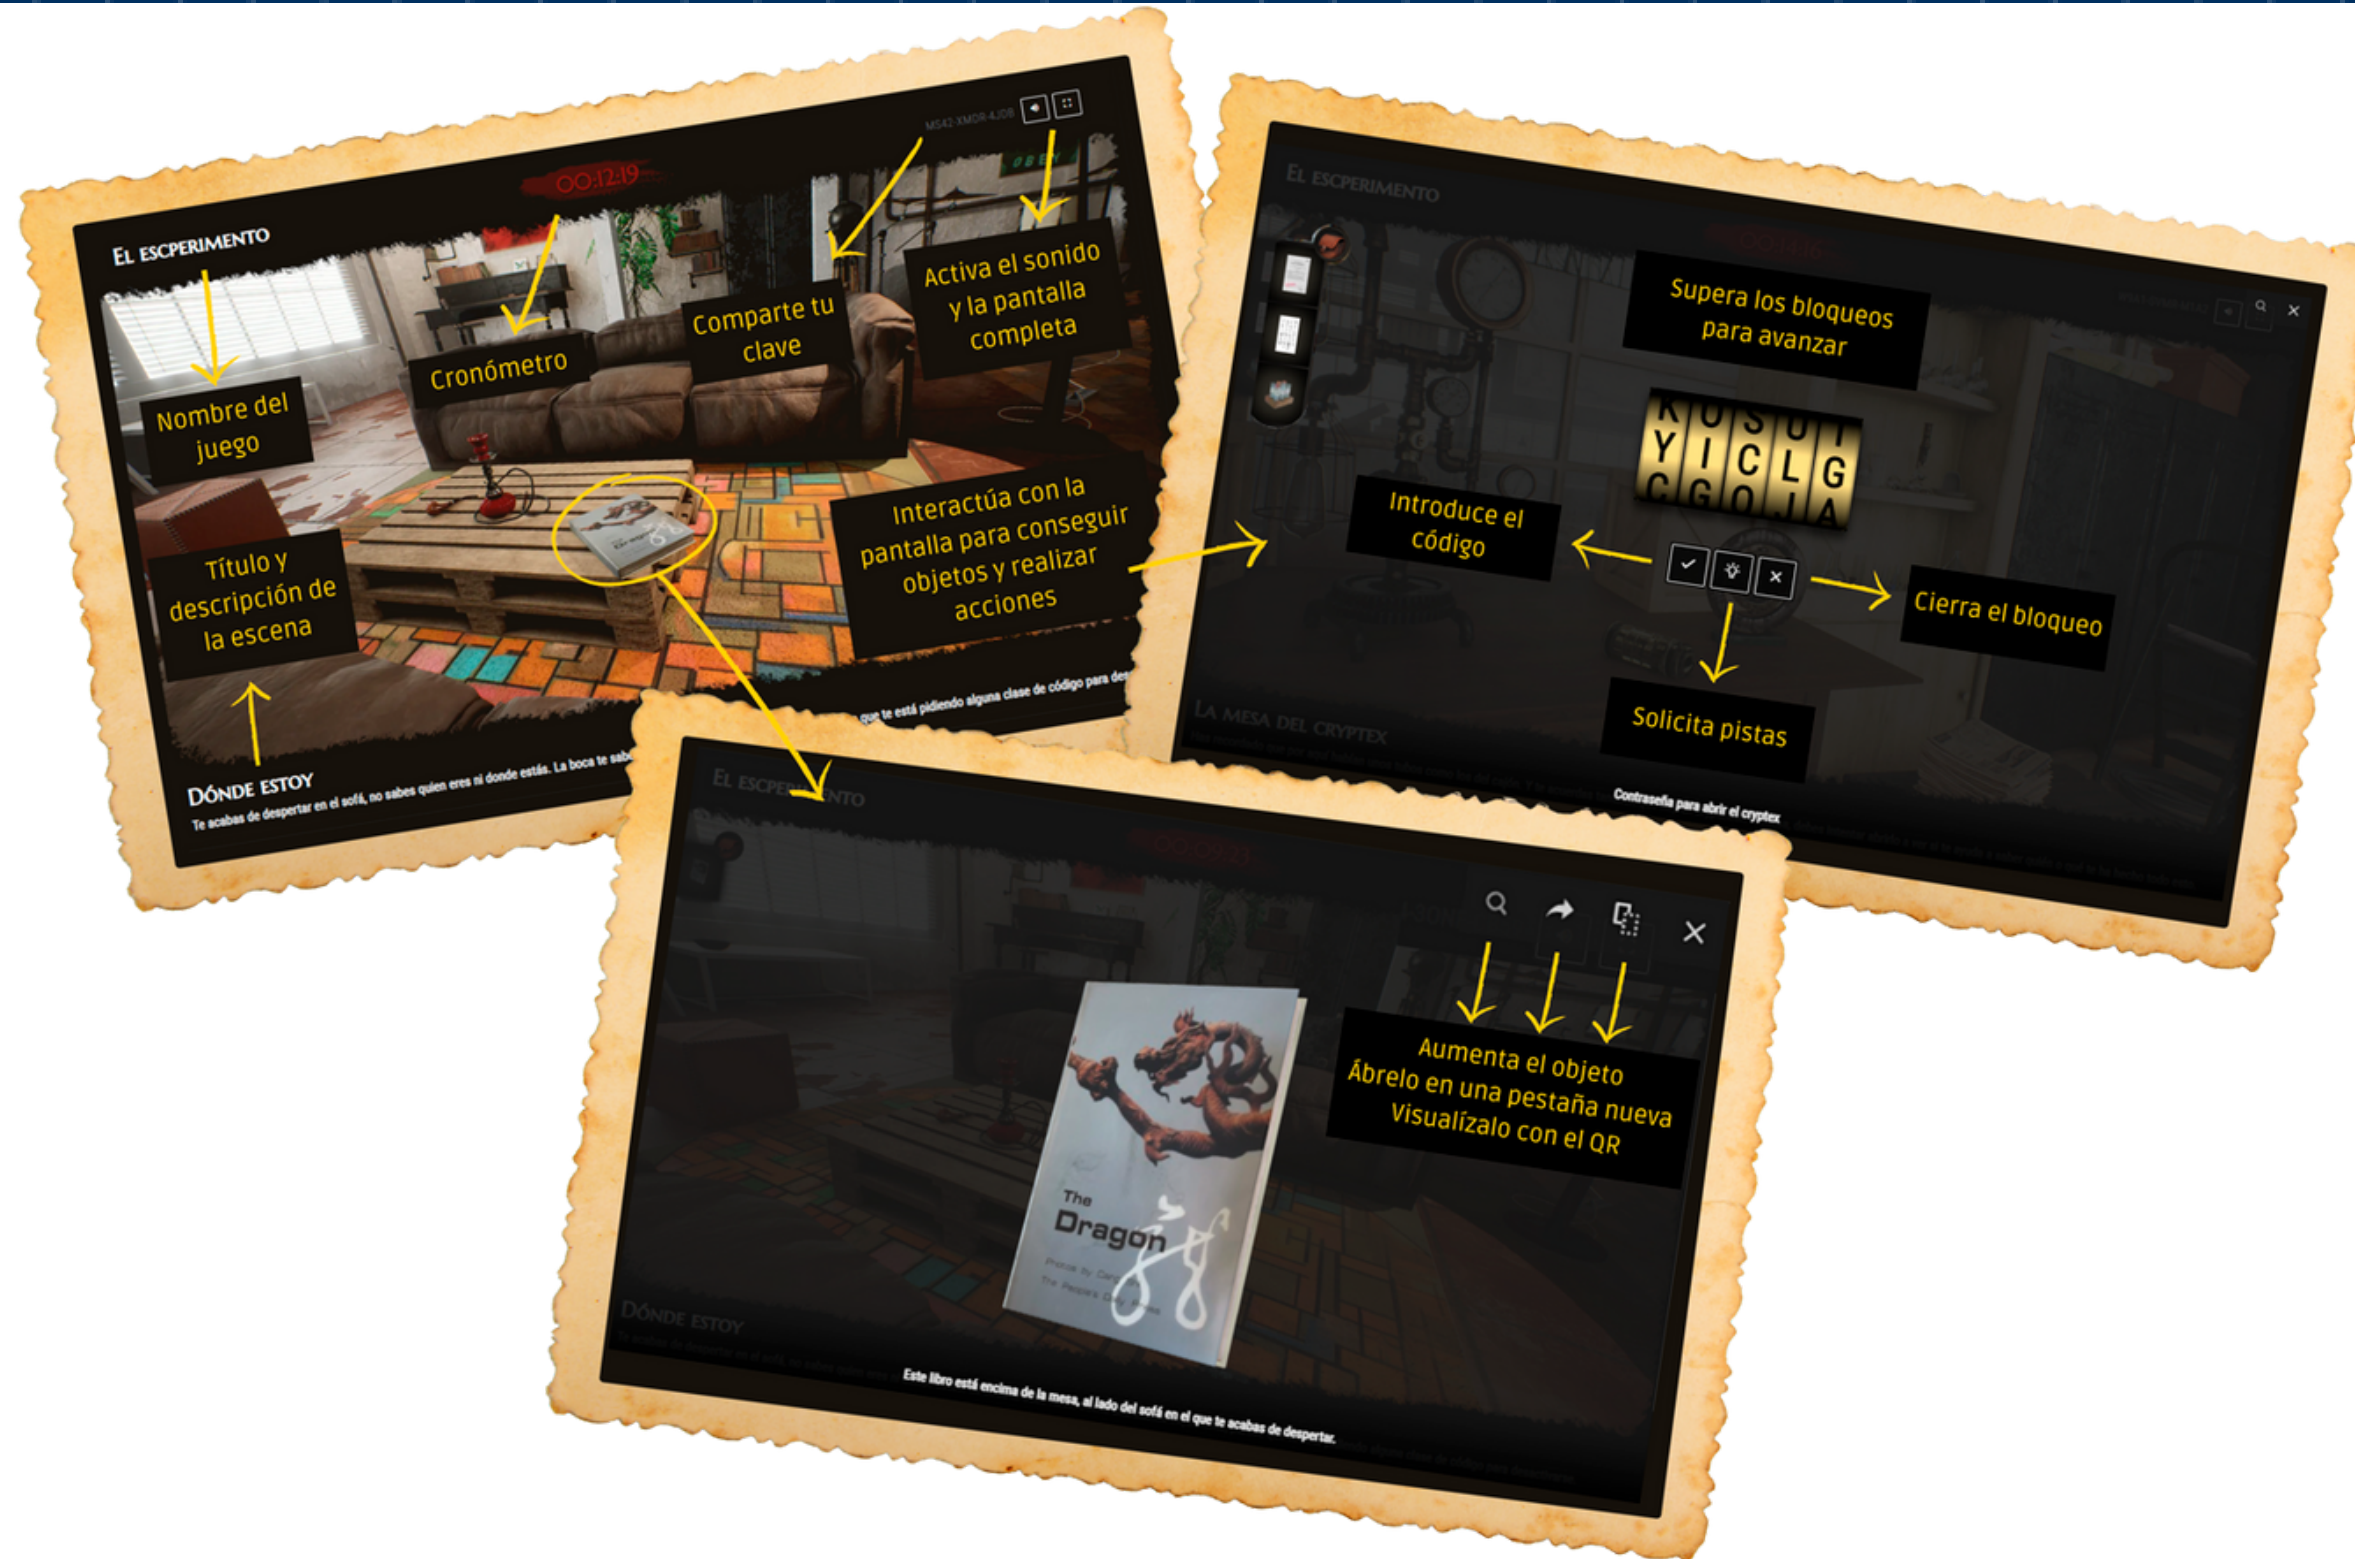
El escperimento

00:12:19

MS42-XMDR-4J08

Nombre del juego

Cronómetro

Comparte tu clave

Activa el sonido y la pantalla completa

Título y descripción de la escena

Interactúa con la pantalla para conseguir objetos y realizar acciones

Dónde estoy

Te acabas de despertar en el sofá, no sabes quien eres ni donde estás. La boca te sab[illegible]

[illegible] que te está pidiendo alguna clase de código para des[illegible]

El escperimento

Supera los bloqueos para avanzar

K U S U T
Y I C L G
C G O J A

Introduce el código

Cierra el bloqueo

Solicita pistas

La mesa del cryptex

Contraseña para abrir el cryptex

El escperimento

Aumenta el objeto
Ábrelo en una pestaña nueva
Visualízalo con el QR

The Dragon

Dónde estoy

Este libro está encima de la mesa, al lado del sofá en el que te acabas de despertar.